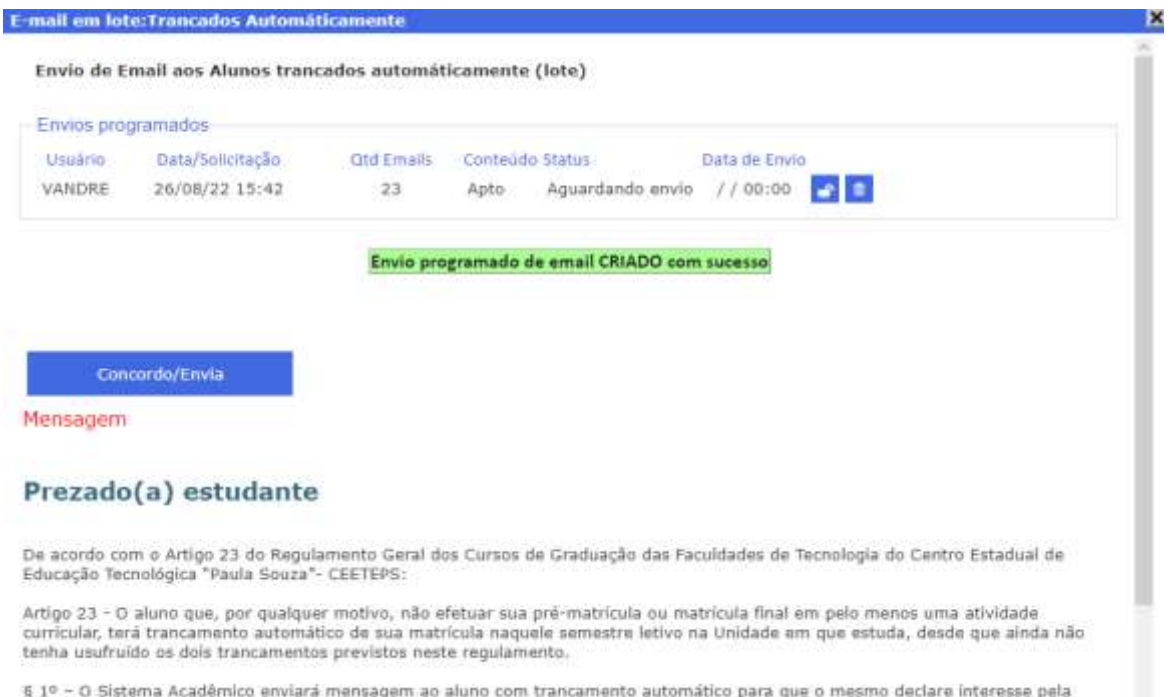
E-mail em lote:Trancados Automáticamente

Envio de Email aos Alunos trancados automáticamente (lote)

Envios programados

| Usuário | Data/Solicitação | Qtd Emails | Conteúdo | Status | Data de Envio |
|---|---|---|---|---|---|
| VANDRE | 26/08/22 15:42 | 23 | Apto | Aguardando envio | / / 00:00 |

Envio programado de email CRIADO com sucesso

Concordo/Envia

Mensagem

Prezado(a) estudante

De acordo com o Artigo 23 do Regulamento Geral dos Cursos de Graduação das Faculdades de Tecnologia do Centro Estadual de Educação Tecnológica "Paula Souza"- CEETEPS:

Artigo 23 - O aluno que, por qualquer motivo, não efetuar sua pré-matrícula ou matrícula final em pelo menos uma atividade curricular, terá trancamento automático de sua matrícula naquele semestre letivo na Unidade em que estuda, desde que ainda não tenha usufruído os dois trancamentos previstos neste regulamento.

§ 1º - O Sistema Acadêmico enviará mensagem ao aluno com trancamento automático para que o mesmo declare interesse pela